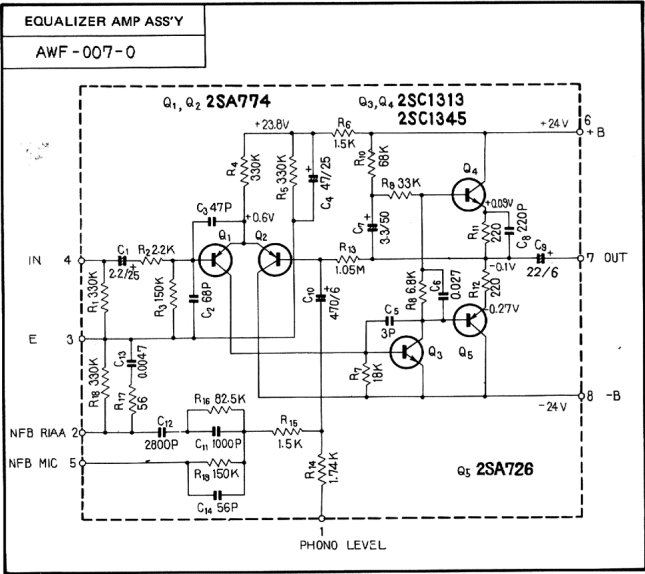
EQUALIZER AMP ASS'Y

AWF-007-0

$Q_1, Q_2$ 2SA774

$Q_3, Q_4$ 2SC1313
2SC1345

+23.8V

$R_6$
1.5K

+24V

6
+B

$R_4$
330K

$R_5$
330K

$C_4$
47/25

$R_{10}$
68K

$Q_4$

$C_3$ 47P

+0.6V

$R_8$ 33K

+0.09V

$C_7$
3.3/50

$R_{11}$
220

$C_8$
220P

IN

4

$C_1$
2.2/25

$R_2$ 2.2K

$Q_1$

$Q_2$

$R_{13}$
1.05M

-0.1V

$C_9$
22/6

7

OUT

$R_1$ 330K

$R_3$ 150K

$C_2$ 68P

$C_{10}$
470/6

$R_9$ 6.8K

$C_6$ 0.027

$R_{12}$
220

-0.27V

E

3

$C_5$
3P

$Q_5$

$C_{13}$
0.0047

$Q_3$

$R_{18}$ 330K

$R_{17}$
56

$R_7$
18K

8

-B

-24V

$R_{16}$ 82.5K

NFB RIAA

2

$C_{12}$
2800P

$C_{11}$ 1000P

$R_{15}$
1.5K

NFB MIC

5

$R_{19}$ 150K

$R_{14}$
1.74K

$Q_5$ 2SA726

$C_{14}$ 56P

1

PHONO LEVEL